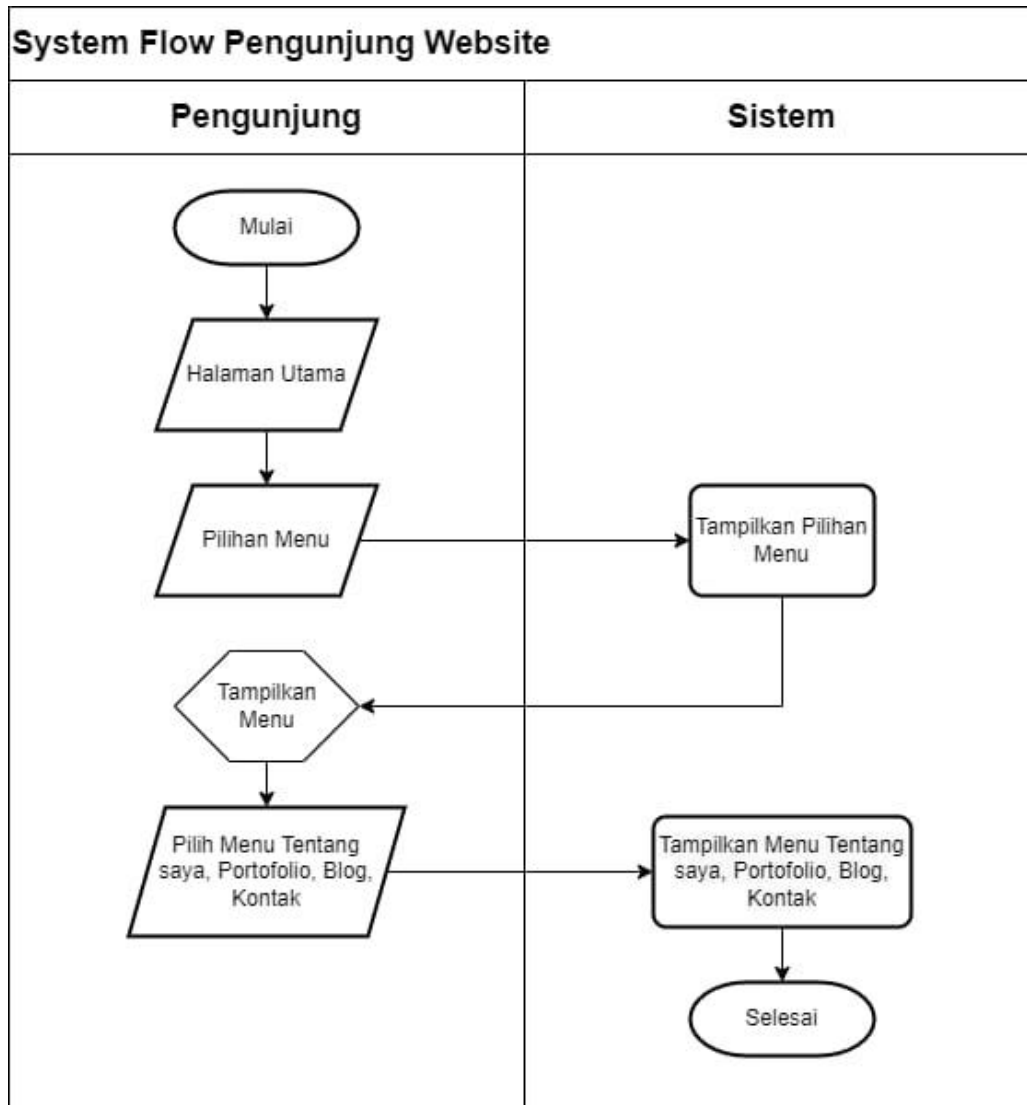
System Flow Pengunjung Website

Pengunjung

Sistem

Mulai

Halaman Utama

Pilihan Menu

Tampilkan Pilihan Menu

Tampilkan Menu

Pilih Menu Tentang saya, Portofolio, Blog, Kontak

Tampilkan Menu Tentang saya, Portofolio, Blog, Kontak

Selesai